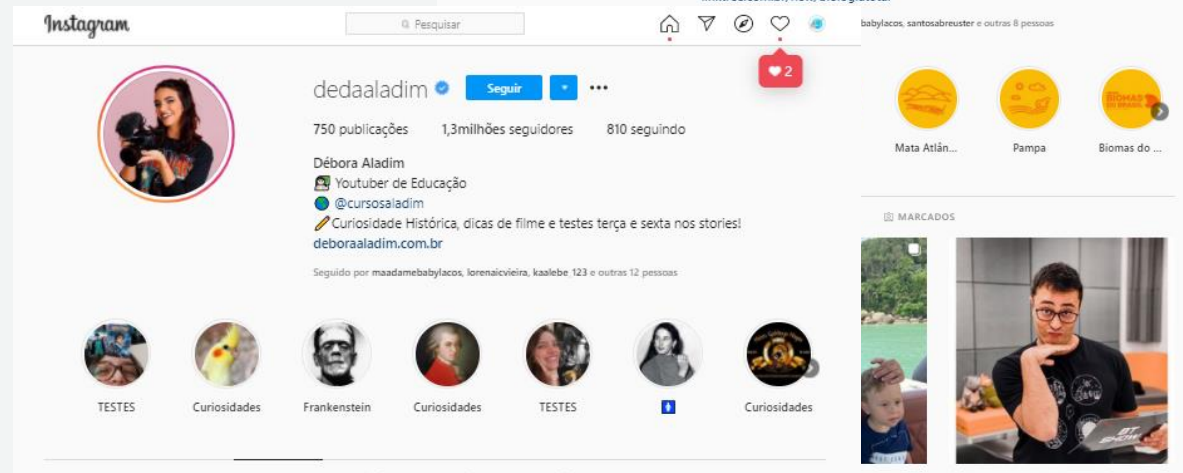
Instagram

Pesquisar

2

dedaaladim Seguir ···

750 publicações 1,3milhões seguidores 810 seguindo

Débora Aladim
Youtuber de Educação
@cursosaladim
Curiosidade Histórica, dicas de filme e testes terça e sexta nos stories!
deboraaladim.com.br

Seguido por maadamebabylacos, lorenaicvieira, kaalebe_123 e outras 12 pessoas

TESTES Curiosidades Frankenstein Curiosidades TESTES Curiosidades

babylacos, santosabreuster e outras 8 pessoas

BIOMAS DO BRASIL

Mata Atlân... Pampa Biomas do ...

MARCADOS